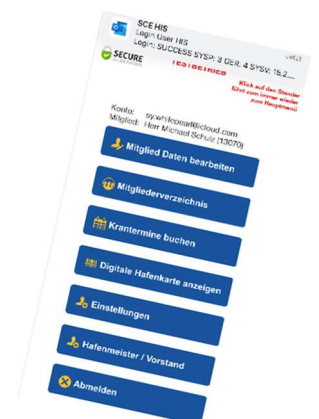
SCE HIS
Login User HIS
Login: SUCCESS SYSP: 3 OER: 4 SYSV: 15.2...
SECURE
TESTBETRIEB
Klick auf den Stander führt zum immer wieder zum Hauptmenü
Konto: sy.whitepearl@icloud.com
Mitglied: Herr Michael Schulz (13070)
Mitglied Daten bearbeiten
Mitgliederverzeichnis
Krantermine buchen
Digitale Hafenkarte anzeigen
Einstellungen
Hafenmeister / Vorstand
Abmelden